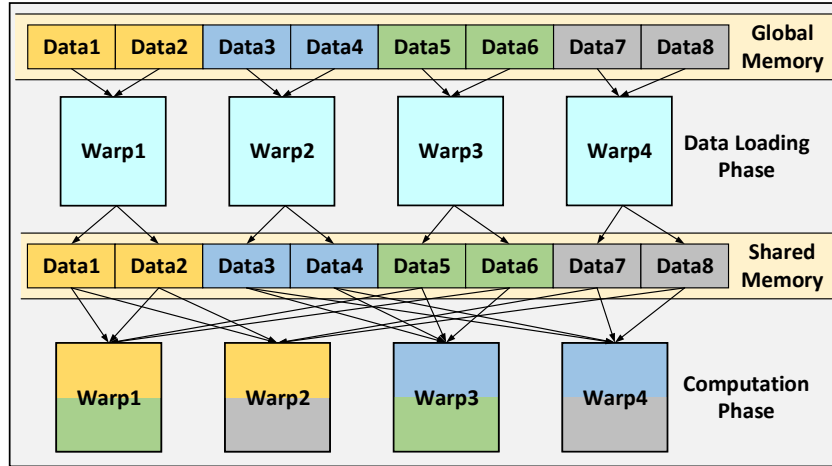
Data1 Data2 Data3 Data4 Data5 Data6 Data7 Data8 Global Memory

Warp1 Warp2 Warp3 Warp4 Data Loading Phase

Data1 Data2 Data3 Data4 Data5 Data6 Data7 Data8 Shared Memory

Warp1 Warp2 Warp3 Warp4 Computation Phase